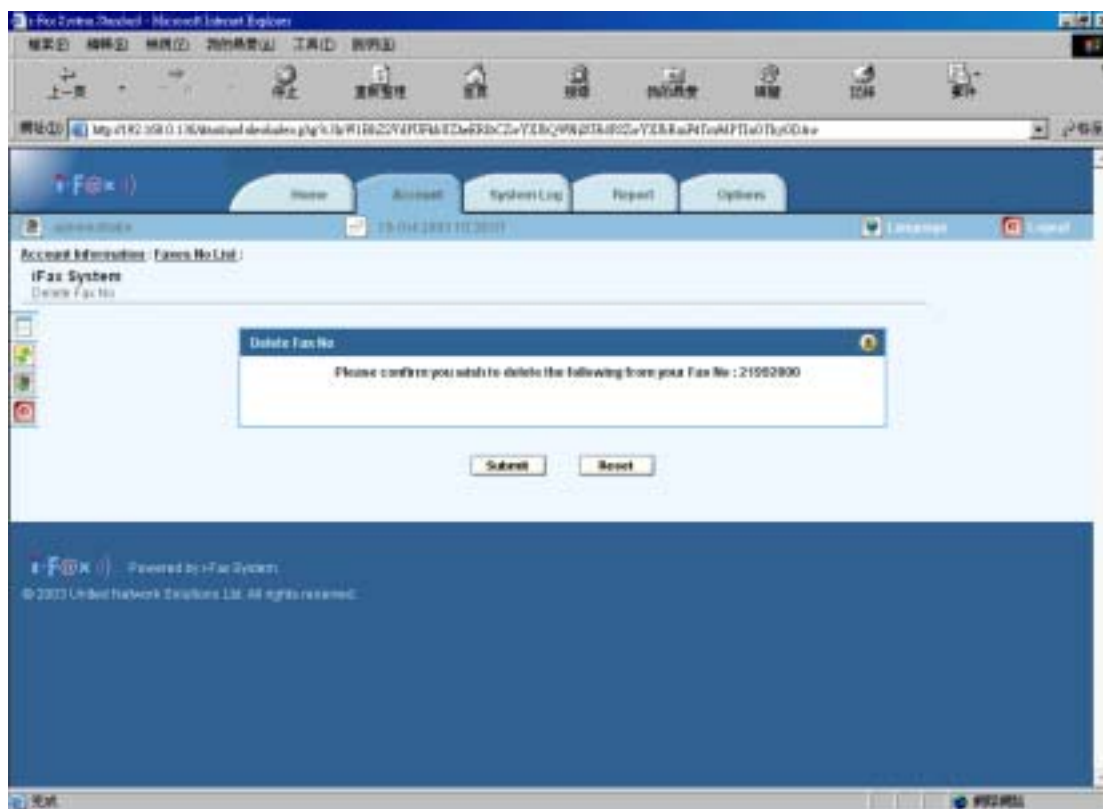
i-Fax System Standard - Microsoft Internet Explorer

檔案(F) 編輯(E) 檢視(V) 我的最愛(A) 工具(T) 說明(H)

上一頁 停止 重新整理 首頁 搜尋 我的最愛 媒體 記錄 郵件

網址(D) http://192.168.0.1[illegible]

i-F@x

Home Account System Log Report Options

administrator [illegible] Language Logout

Account Information : Faxes No List :

iFax System
Delete Fax No

Delete Fax No

Please confirm you wish to delete the following from your Fax No : 21992800

Submit Reset

i-F@x Powered by i-Fax System

© 2003 United Network Solutions Ltd. All rights reserved.

完成 網際網路